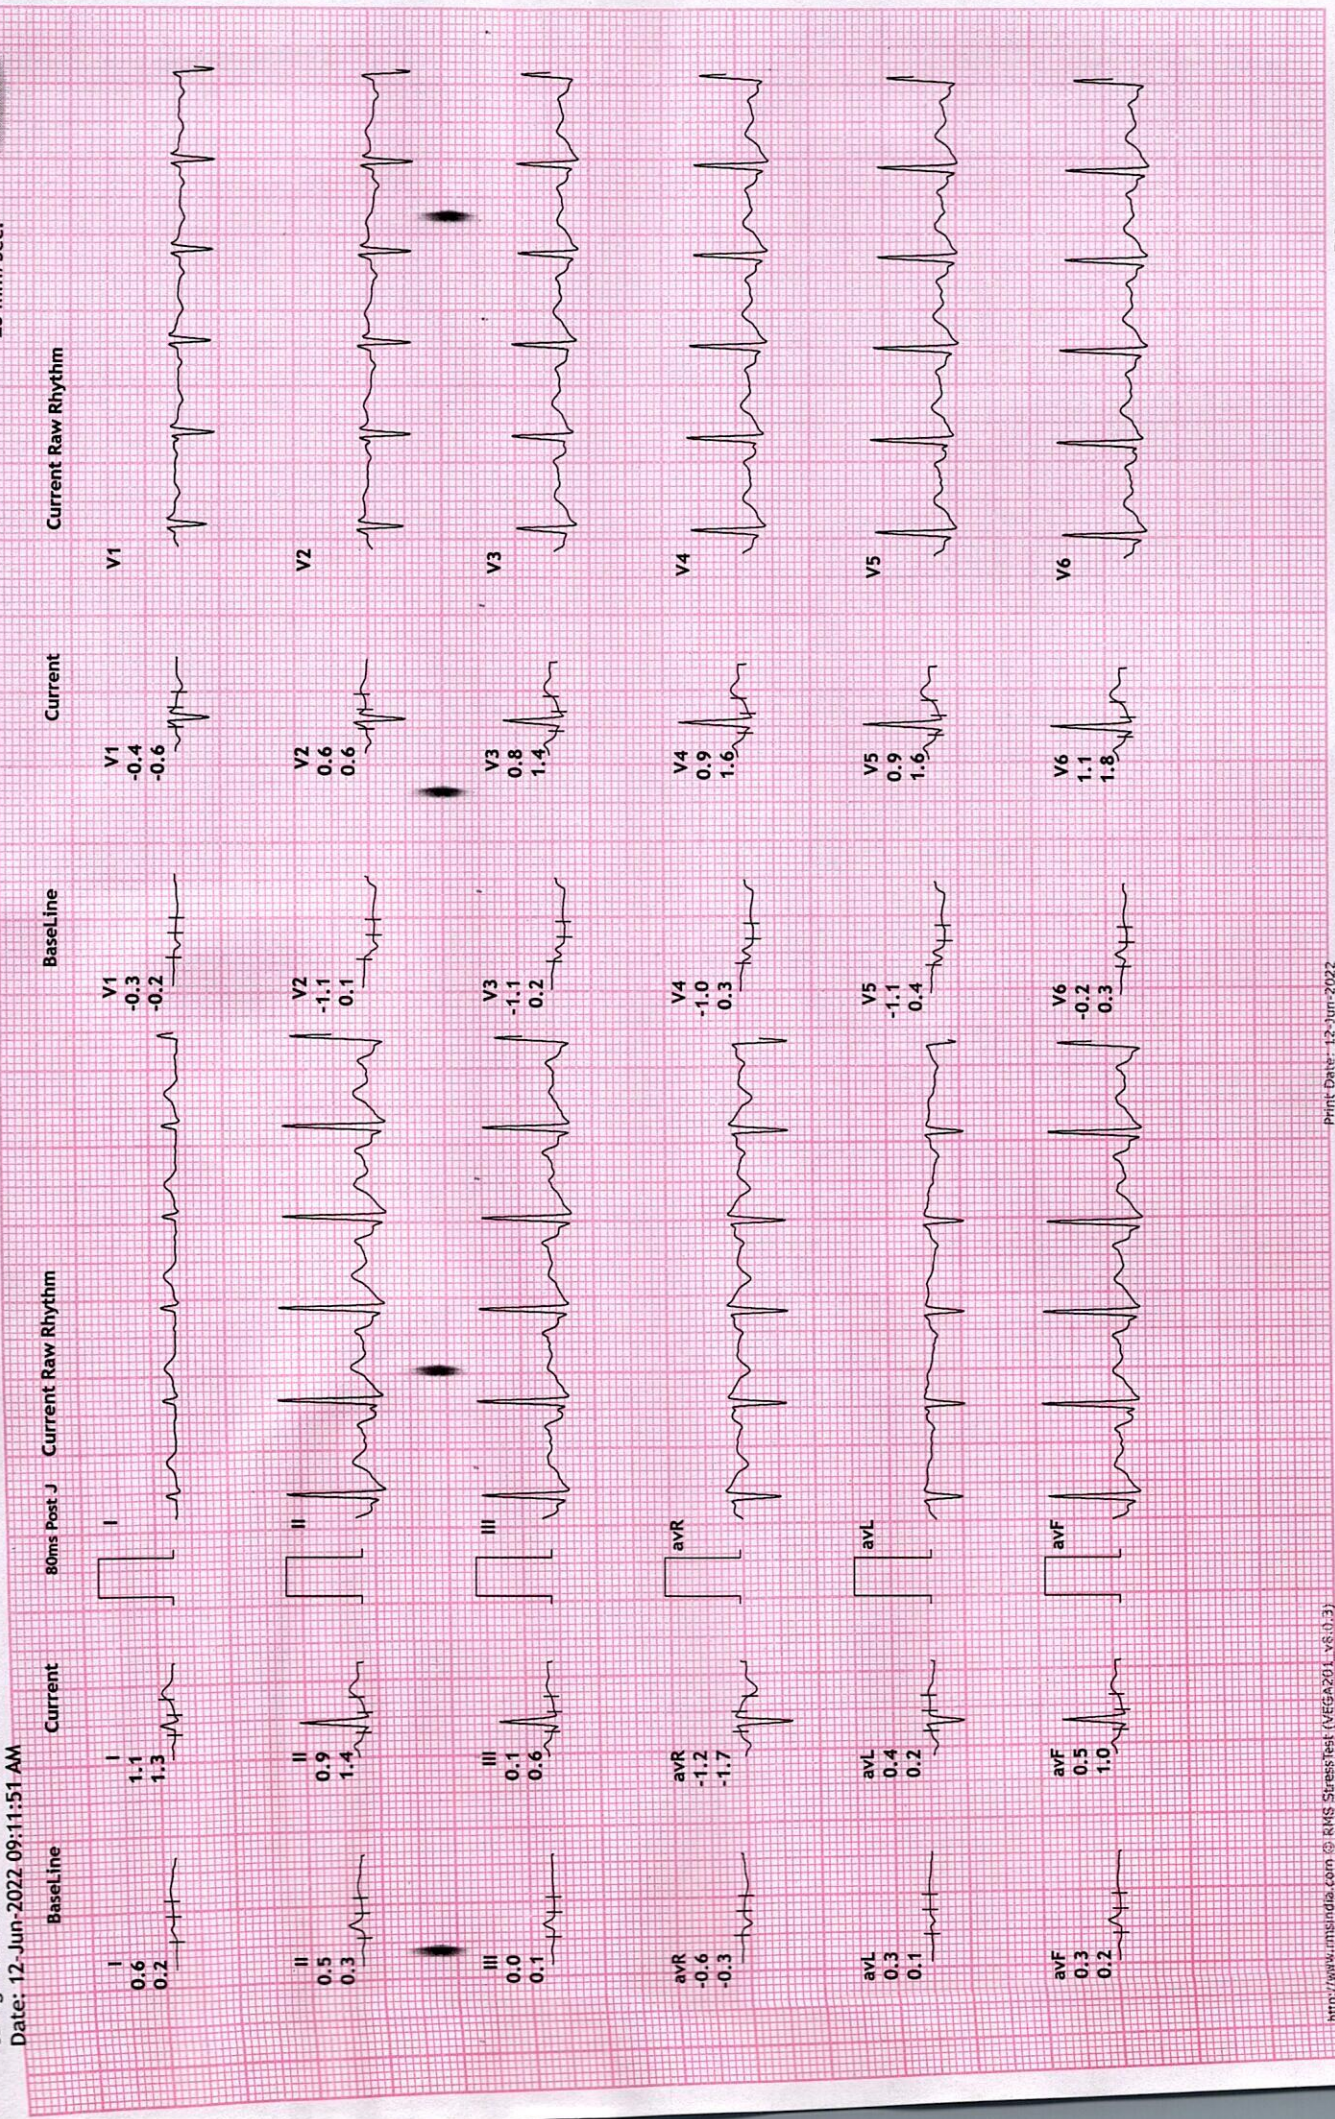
Date: 12-Jun-2022 09:11:51 AM

BaseLine | Current | 80ms Post J | Current Raw Rhythm | BaseLine | Current | Current Raw Rhythm

I
0.6
0.2

I
1.1
1.3

I

II
0.5
0.3

II
0.9
1.4

II

III
0.0
0.1

III
0.1
0.6

III

avR
-0.6
-0.3

avR
-1.2
-1.7

avR

avL
0.3
0.1

avL
0.4
0.2

avL

avF
0.3
0.2

avF
0.5
1.0

avF

V1
-0.3
-0.2

V1
-0.4
-0.6

V1

V2
-1.1
0.1

V2
0.6
0.6

V2

V3
-1.1
0.2

V3
0.8
1.4

V3

V4
-1.0
0.3

V4
0.9
1.6

V4

V5
-1.1
0.4

V5
0.9
1.6

V5

V6
-0.2
0.3

V6
1.1
1.8

V6

http://www.rmsindia.com © RMS StressTest (VEGA201_v8.0.3)

Print Date: 12-Jun-2022